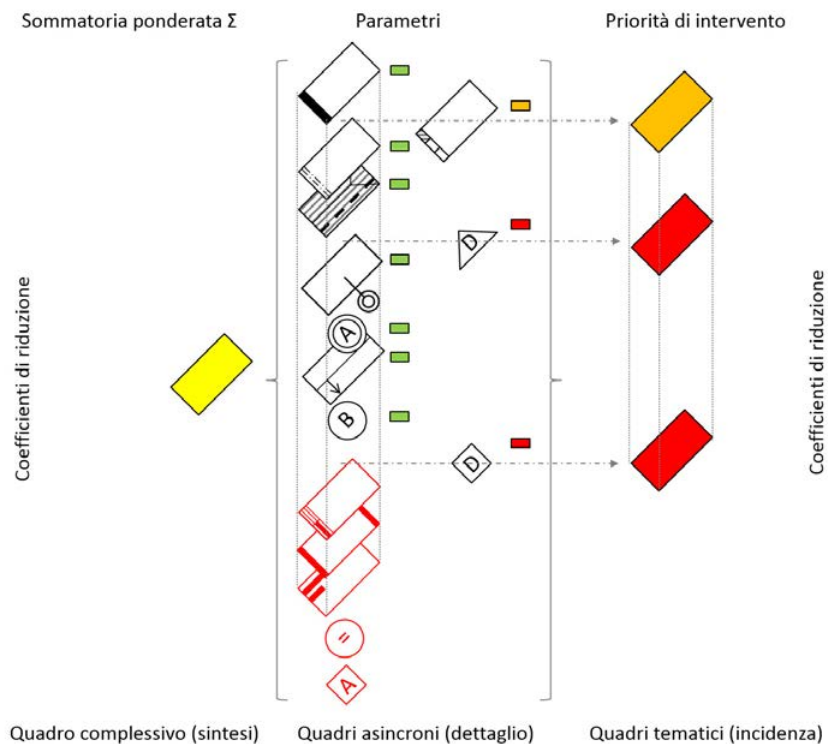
Sommatoria ponderata Σ

Parametri

Priorità di intervento

Coefficienti di riduzione

D

A

B

D

=

A

Coefficienti di riduzione

Quadro complessivo (sintesi)

Quadri asincroni (dettaglio)

Quadri tematici (incidenza)